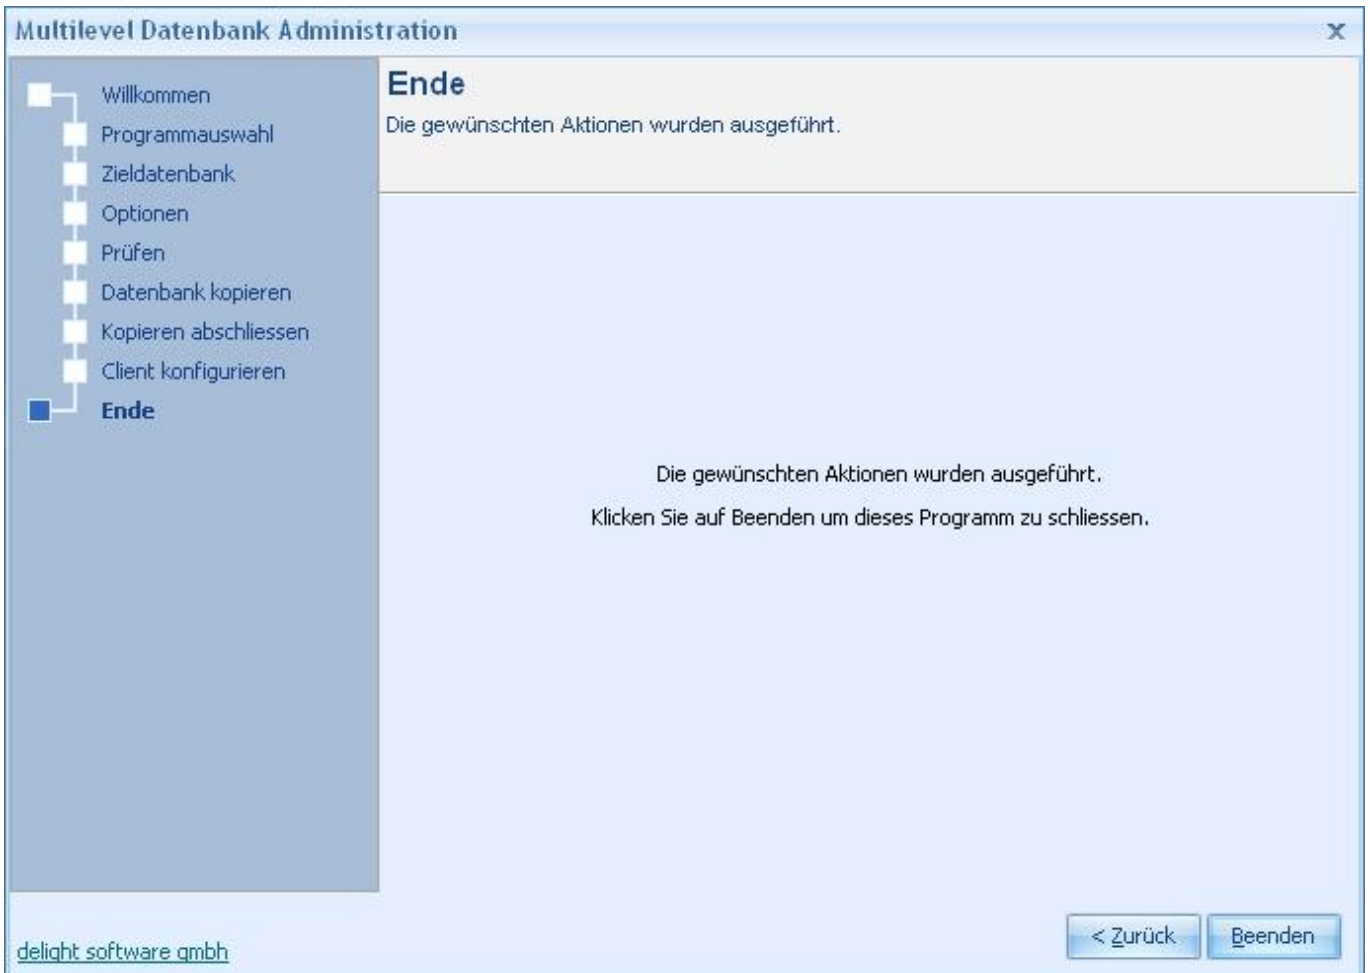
Multilevel Datenbank Administration

x

Willkommen
Programmauswahl
Zieldatenbank
Optionen
Prüfen
Datenbank kopieren
Kopieren abschliessen
Client konfigurieren
Ende

Ende
Die gewünschten Aktionen wurden ausgeführt.

Die gewünschten Aktionen wurden ausgeführt.

Klicken Sie auf Beenden um dieses Programm zu schliessen.

delight software gmbh

< Zurück

Beenden